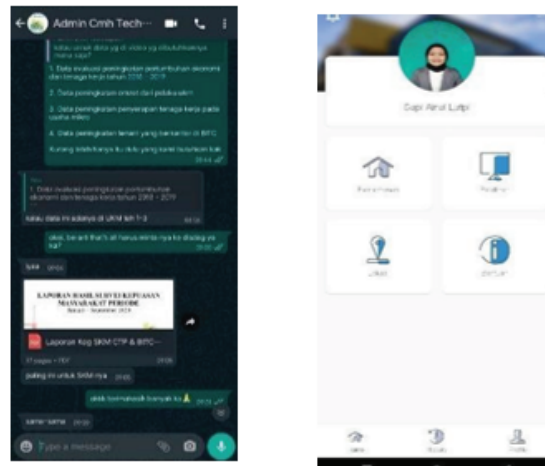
Admin Cmh Tech···

1. Data evaluasi peningkatan pertumbuhan ekonomi dan tenaga kerja tahun 2016 - 2019

2. Data peningkatan omset dari pelaku ukm

3. Data peningkatan penyerapan tenaga kerja pada usaha mikro

4. Data peningkatan teman yang bekerja di BTC

1. Data evaluasi peningkatan pertumbuhan ekonomi dan tenaga kerja tahun 2016 - 2019

kalau data ini adanya di UKM lt 1-3

okai, berarti that's all harus minta nya ke disdag ya ka?

iya

LAPORAN HASIL SURVEI KEPUASAN MASYARAKAT PERIODE

Laporan Keg SKM CTP & BTC···

paling ini untuk SKM nya

okok terimakasih banyak ka

sama sama

Type a message

Sapi Ainul Lutpi